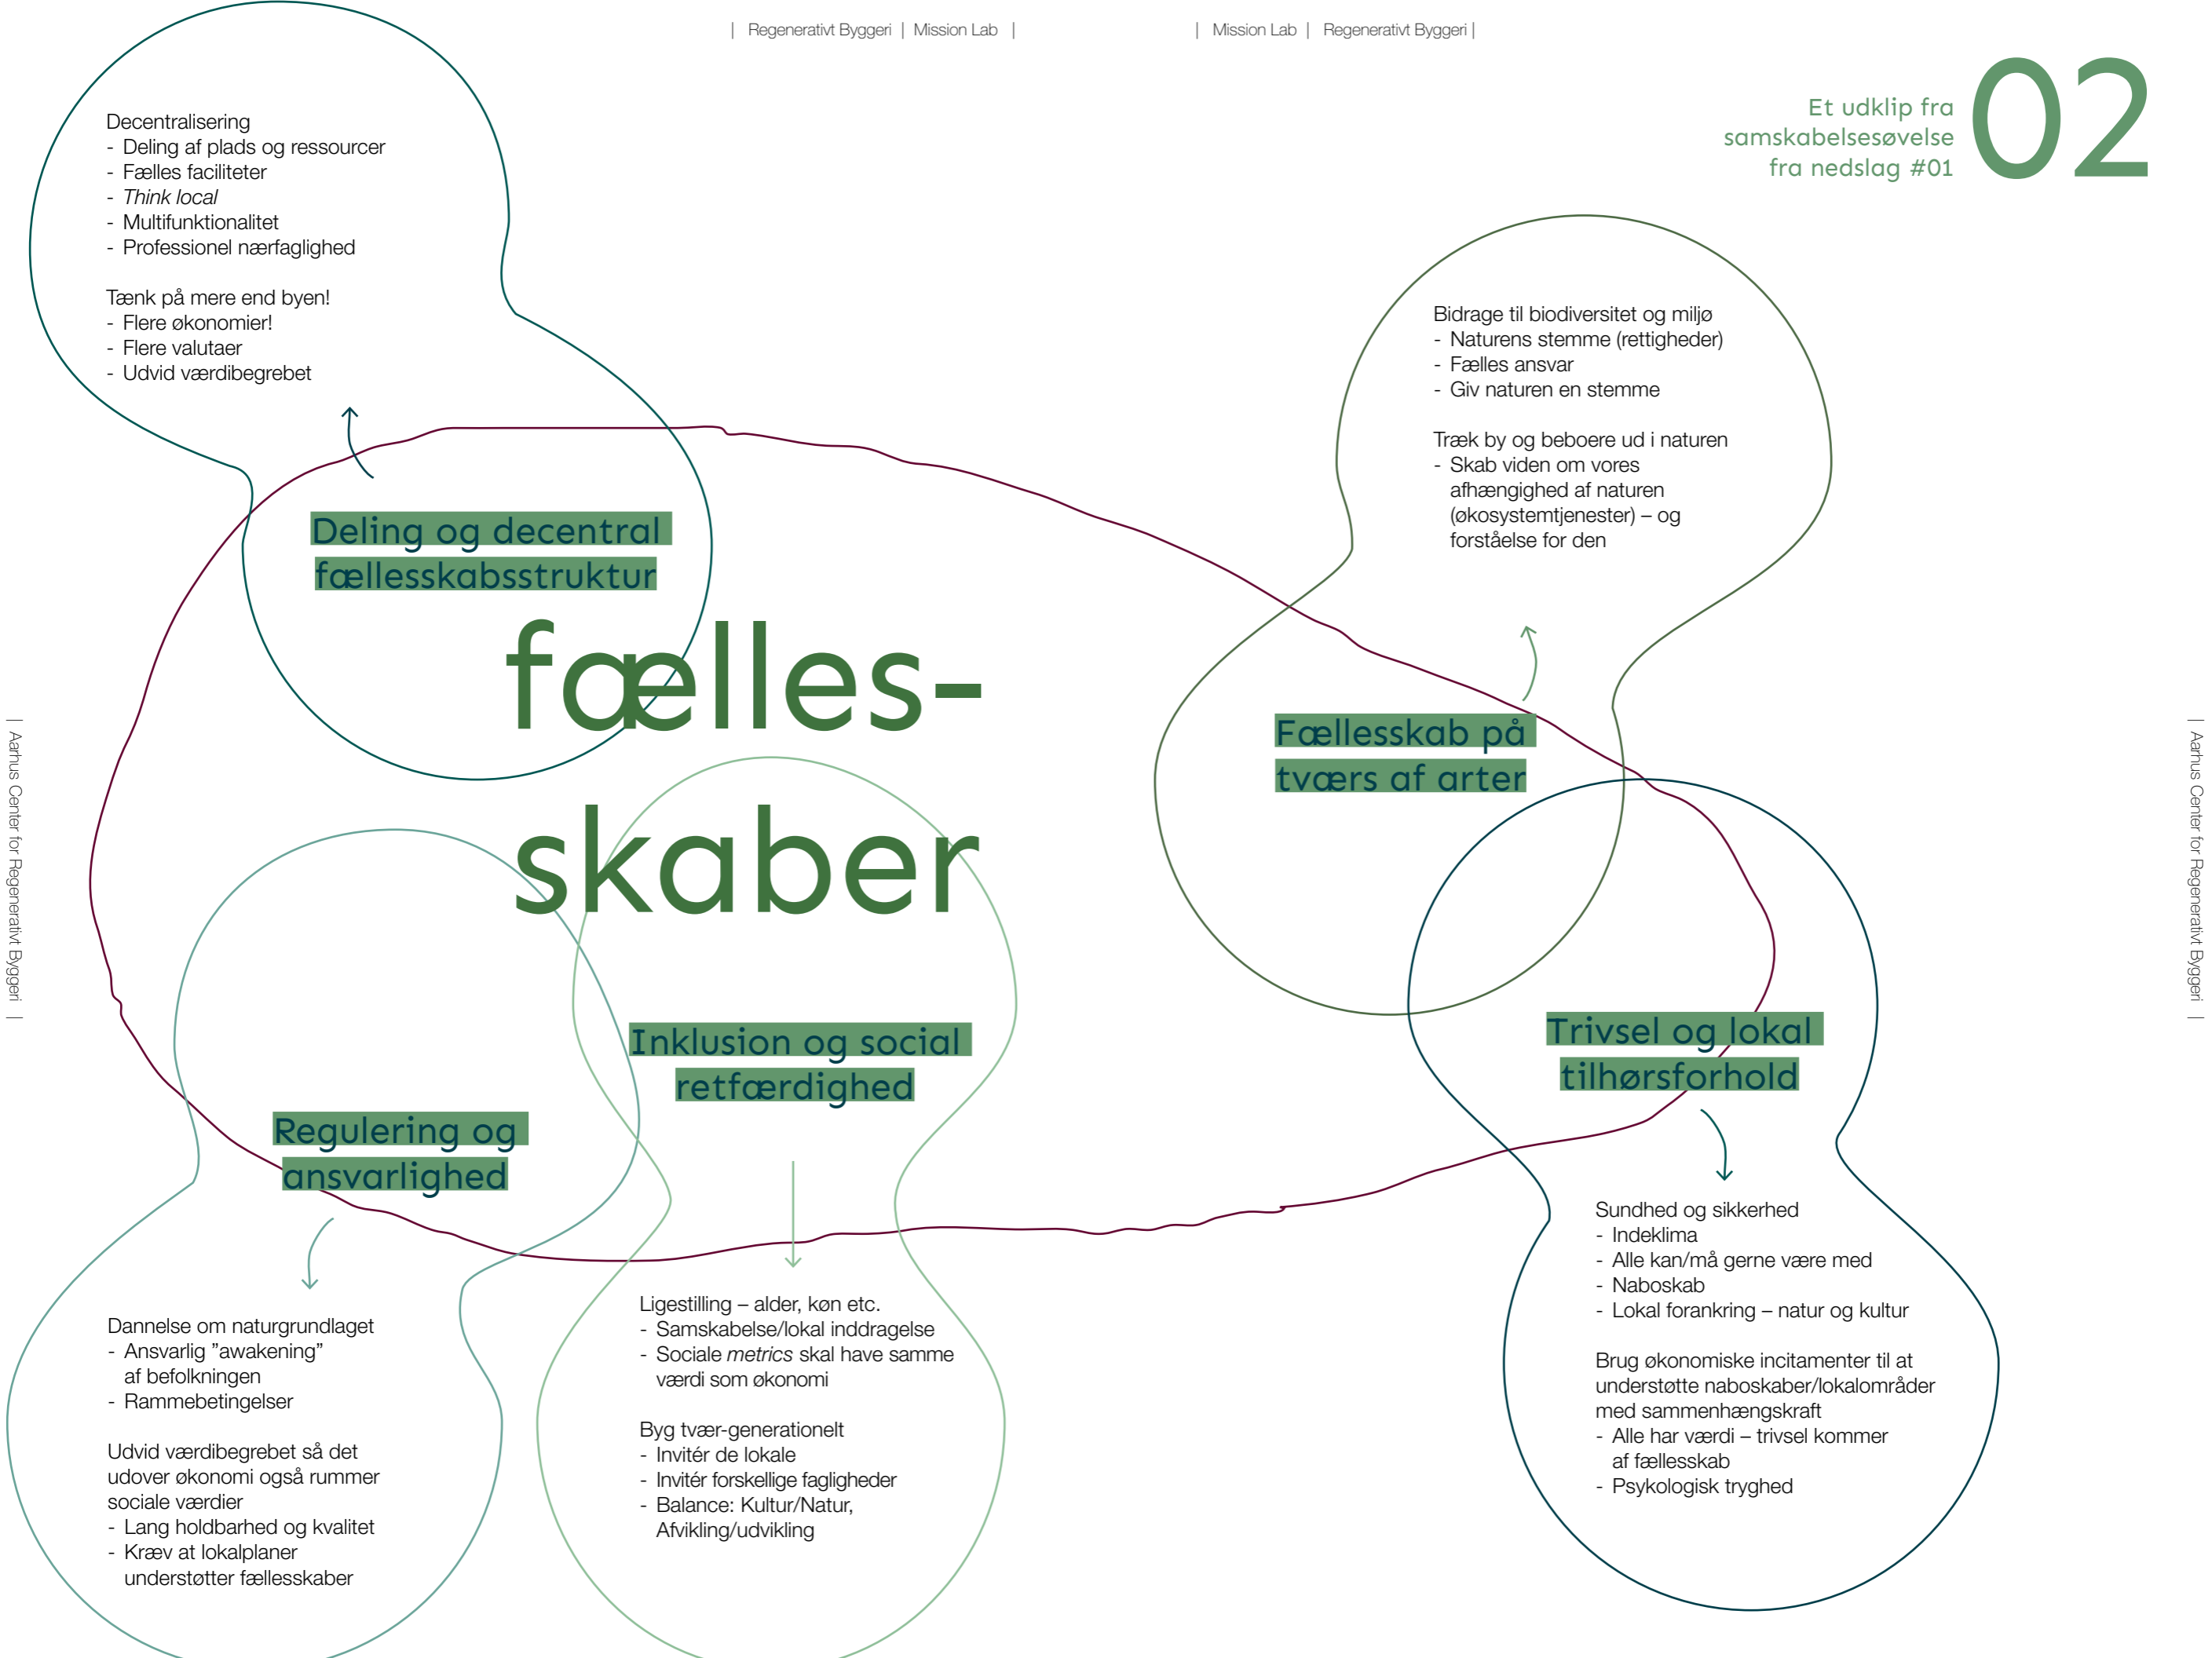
| Regenerativt Byggeri | Mission Lab |

| Mission Lab | Regenerativt Byggeri |

Et udklip fra samskabelsesøvelse fra nedslag #01

02

Decentralisering
- Deling af plads og ressourcer
- Fælles faciliteter
- Think local
- Multifunktionalitet
- Professionel nærfaglighed

Tænk på mere end byen!
- Flere økonomier!
- Flere valutaer
- Udvid værdibegrebet

Deling og decentral fællesskabsstruktur

fælles-skaber

Bidrage til biodiversitet og miljø
- Naturens stemme (rettigheder)
- Fælles ansvar
- Giv naturen en stemme

Træk by og beboere ud i naturen
- Skab viden om vores afhængighed af naturen (økosystemtjenester) – og forståelse for den

Fællesskab på tværs af arter

| Aarhus Center for Regenerativt Byggeri |

| Aarhus Center for Regenerativt Byggeri |

Inklusion og social retfærdighed

Trivsel og lokal tilhørsforhold

Regulering og ansvarlighed

Sundhed og sikkerhed
- Indeklima
- Alle kan/må gerne være med
- Naboskab
- Lokal forankring – natur og kultur

Brug økonomiske incitamenter til at understøtte naboskaber/lokalområder med sammenhængskraft
- Alle har værdi – trivsel kommer af fællesskab
- Psykologisk tryghed

Ligestilling – alder, køn etc.
- Samskabelse/lokal inddragelse
- Sociale metrics skal have samme værdi som økonomi

Byg tvær-generationelt
- Invitér de lokale
- Invitér forskellige fagligheder
- Balance: Kultur/Natur, Afvikling/udvikling

Dannelse om naturgrundlaget
- Ansvarlig "awakening" af befolkningen
- Rammebetingelser

Udvid værdibegrebet så det udover økonomi også rummer sociale værdier
- Lang holdbarhed og kvalitet
- Kræv at lokalplaner understøtter fællesskaber